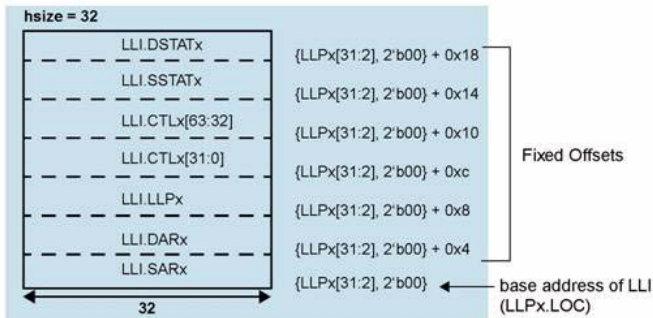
hsize = 32

LLI.DSTATx
LLI.SSTATx
LLI.CTLx[63:32]
LLI.CTLx[31:0]
LLI.LLPx
LLI.DARx
LLI.SARx

32

{LLPx[31:2], 2'b00} + 0x18
{LLPx[31:2], 2'b00} + 0x14
{LLPx[31:2], 2'b00} + 0x10
{LLPx[31:2], 2'b00} + 0xc
{LLPx[31:2], 2'b00} + 0x8
{LLPx[31:2], 2'b00} + 0x4
{LLPx[31:2], 2'b00}

Fixed Offsets

base address of LLI (LLPx.LOC)